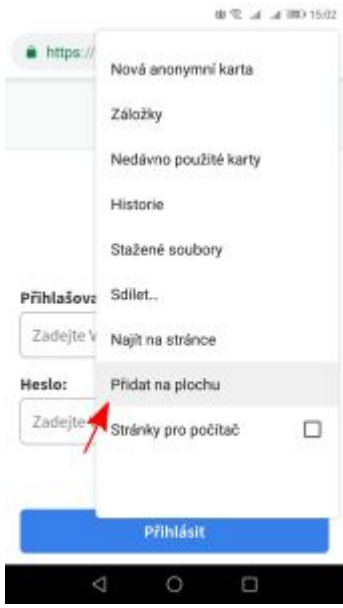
15:02

https://

Nová anonymní karta

Záložky

Nedávno použité karty

Historie

Stažené soubory

Sdílet...

Najít na stránce

Přidat na plochu

Stránky pro počítač

Přihlašova

Zadejte v

Heslo:

Zadejte

Přihlásit